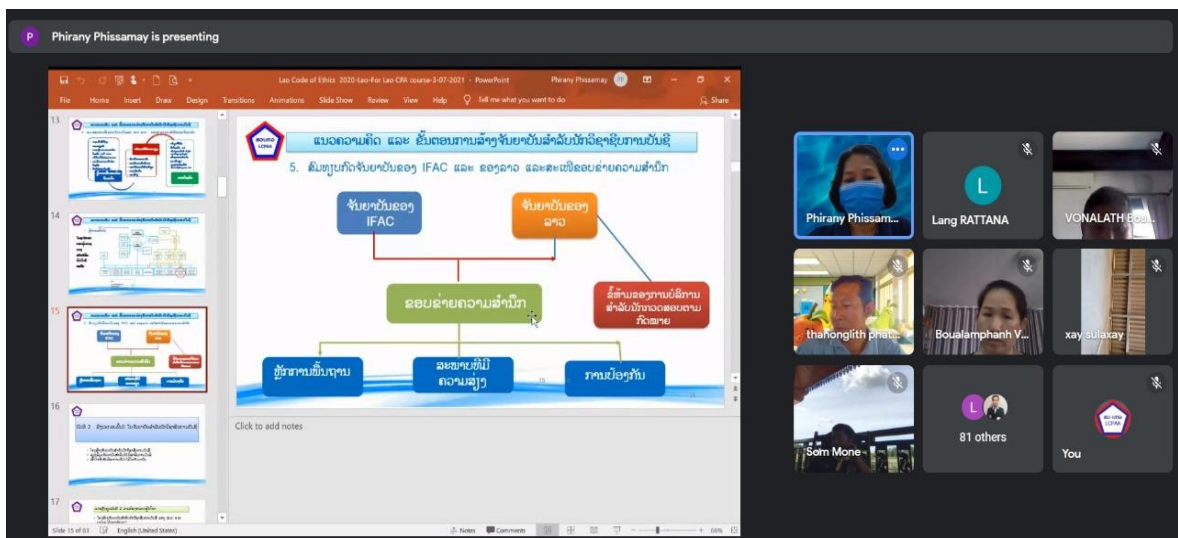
Phirany Phissamay is presenting

Lao Code of Ethics 2020-Lao-For Lao CPA course-3-07-2021 - PowerPoint

Phirany Phissamay

File Home Insert Draw Design Transitions Animations Slide Show Review View Help Tell me what you want to do Share

13

14

15

16

17

ແນວຄວາມຄິດ ແລະ ຂັ້ນຕອນການລົງຈັນຍາບັນສຳລັບນັກວິຊາຊີບການບັນຊີ

5. ສົມທຽບກັບຈັນຍາບັນຂອງ IFAC ແລະ ຂອງລາວ ແລະສະເໜີຂອບເຂດຄວາມສຳນຶກ

ຈັນຍາບັນຂອງ IFAC

ຈັນຍາບັນຂອງ ລາວ

ຂໍ້ຫ້າມຂອງການບໍລິການ ສຳລັບນັກກວດສອບຕາມກົດໝາຍ

ຂອບເຂດຄວາມສຳນຶກ

ຫຼັກການພື້ນຖານ

ລະບາຍທີ່ມີຄວາມສ່ຽງ

ການປ້ອງກັນ

Click to add notes

Slide 15 of 83 English (United States) Notes Comments 66%

Phirany Phissam...

L

Lang RATTANA

VONALATH Boa...

thanonglith phat...

Boualamphanh V...

xay sulaxay

Som Mone

L

81 others

You